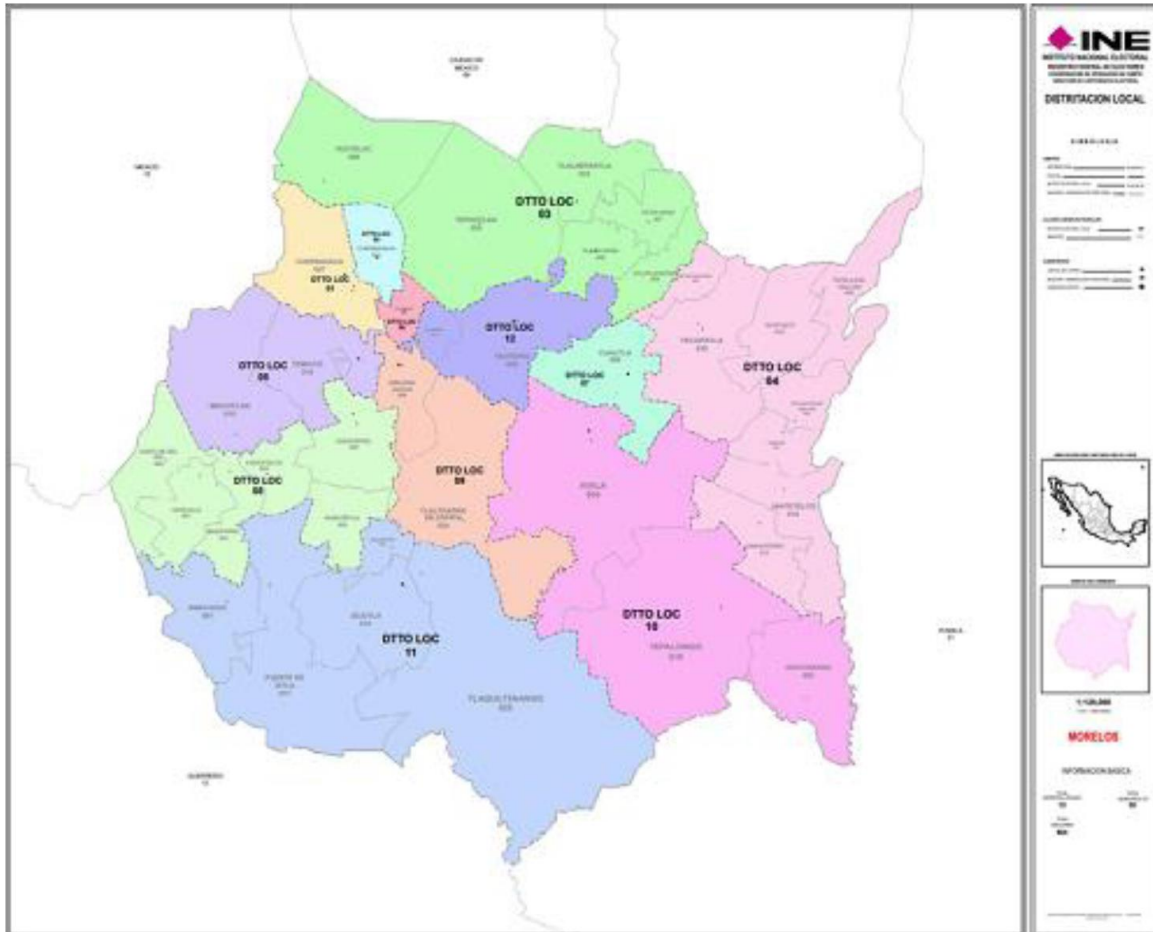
INE
INSTITUTO NACIONAL ELECTORAL
DISTRITACION LOCAL
SIMBOLOGIA
MORELOS
INFORMACION BASICA
1:120,000

DTTO LOC 03
DTTO LOC 01
DTTO LOC 12
DTTO LOC 06
DTTO LOC 04
DTTO LOC 07
DTTO LOC 08
DTTO LOC 09
DTTO LOC 10
DTTO LOC 11

CIUDAD DE MEXICO
MEXICO
PUEBLA
GUERRERO
AYALA
TEPALCINGO
TLAQUILTENANGO
PUENTE DE IXTLA
JIUTEPEC
TEPOZTLAN
TLALNEPANTLA
HUITZILAC
CUERNAVACA
TEMIXCO
MIACATLAN
XOCHITEPEC
JOJUTLA
EMILIANO ZAPATA
TLALTIZAPAN DE ZAPATA
YECAPIXTLA
YAUTEPEC
CUAUTLA
JANTETELCO
JONACATEPEC
AXOCHIAPAN
TETELA DEL VOLCAN
AMACUZAC
TETECALA
MAZATEPEC
COATLAN DEL RIO